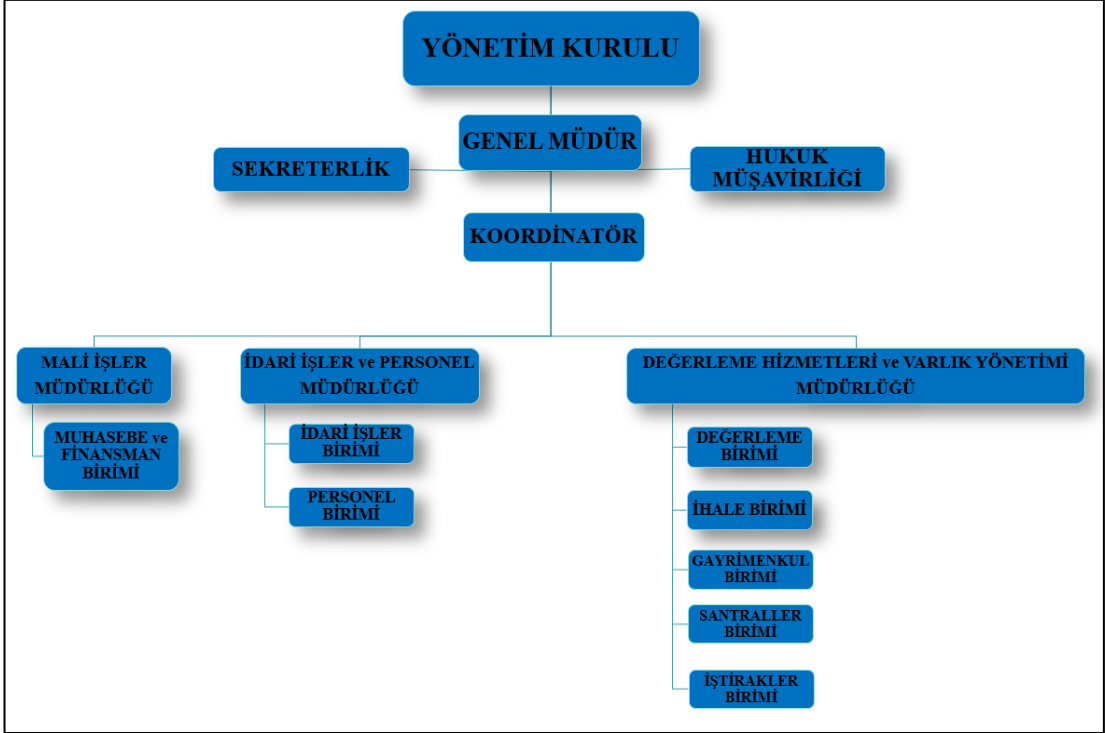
YÖNETİM KURULU

GENEL MÜDÜR

SEKRETERLİK

HUKUK MÜŞAVİRLİĞİ

KOORDİNATÖR

MALİ İŞLER MÜDÜRLÜĞÜ

MUHASEBE ve FİNANSMAN BİRİMİ

İDARİ İŞLER ve PERSONEL MÜDÜRLÜĞÜ

İDARİ İŞLER BİRİMİ

PERSONEL BİRİMİ

DEĞERLEME HİZMETLERİ ve VARLIK YÖNETİMİ MÜDÜRLÜĞÜ

DEĞERLEME BİRİMİ

İHALE BİRİMİ

GAYRİMENKUL BİRİMİ

SANTRALLER BİRİMİ

İŞTİRAKLER BİRİMİ